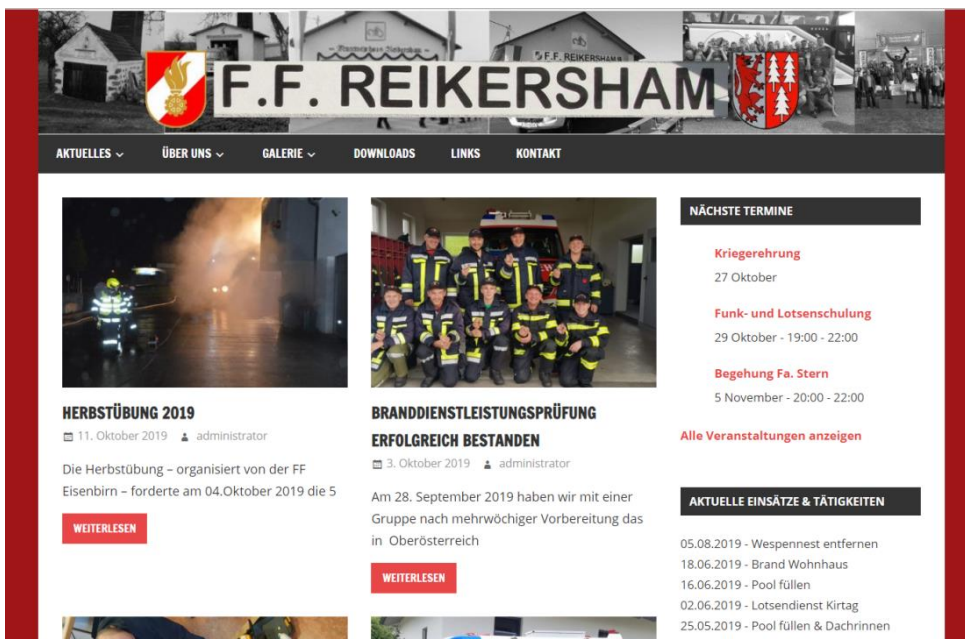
F.F. REIKERSHAM

AKTUELLES ⌄ ÜBER UNS ⌄ GALERIE ⌄ DOWNLOADS LINKS KONTAKT

HERBSTÜBUNG 2019

11. Oktober 2019 administrator

Die Herbstübung – organisiert von der FF Eisenbirn – forderte am 04.Oktober 2019 die 5

WEITERLESEN

BRANDDIENSTLEISTUNGSPRÜFUNG ERFOLGREICH BESTANDEN

3. Oktober 2019 administrator

Am 28. September 2019 haben wir mit einer Gruppe nach mehrwöchiger Vorbereitung das in Oberösterreich

WEITERLESEN

NÄCHSTE TERMINE

Kriegerehrung
27 Oktober

Funk- und Lotsenschulung
29 Oktober - 19:00 - 22:00

Begehung Fa. Stern
5 November - 20:00 - 22:00

Alle Veranstaltungen anzeigen

AKTUELLE EINSÄTZE & TÄTIGKEITEN

05.08.2019 - Wespennest entfernen
18.06.2019 - Brand Wohnhaus
16.06.2019 - Pool füllen
02.06.2019 - Lotsendienst Kirtag
25.05.2019 - Pool füllen & Dachrinnen